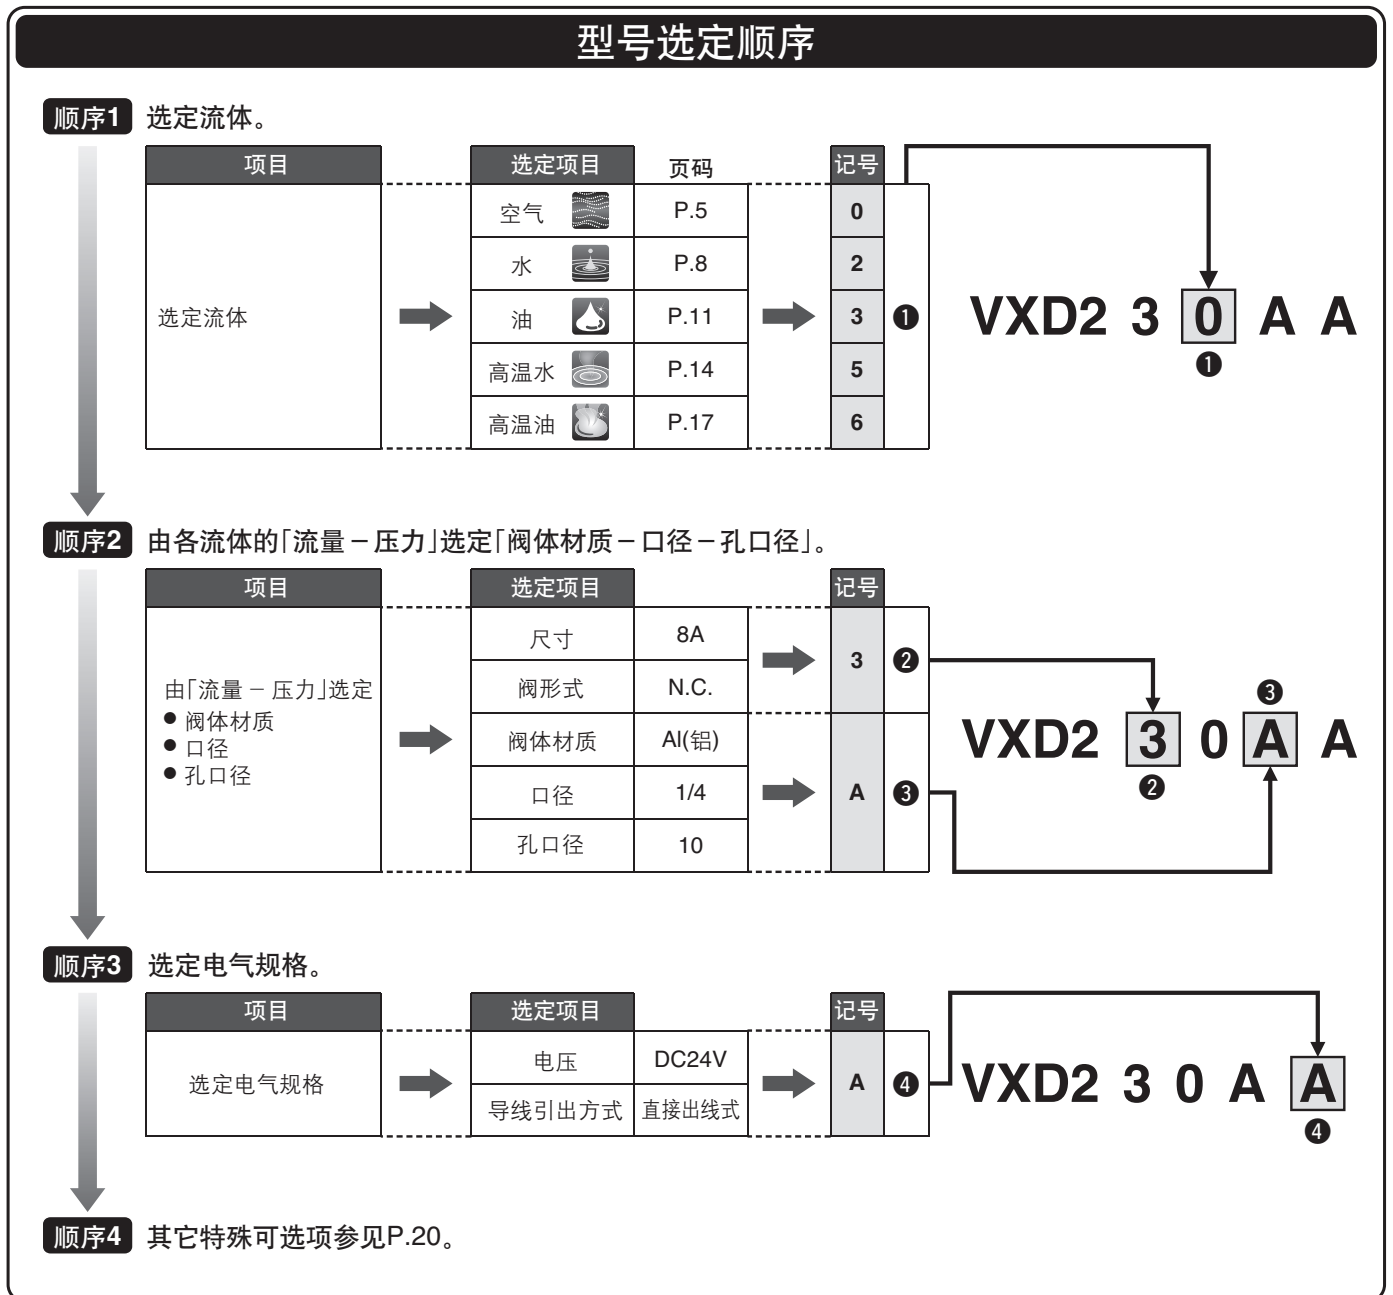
型号选定顺序

顺序1 选定流体。

| 项目 | 选定项目 | 页码 | 记号 |
|---|---|---|---|
| 选定流体 | 空气 | P.5 | 0 |
| | 水 | P.8 | 2 |
| | 油 | P.11 | 3 |
| | 高温水 | P.14 | 5 |
| | 高温油 | P.17 | 6 |

❶

VXD2 3 0 A A
❶

顺序2 由各流体的「流量－压力」选定「阀体材质－口径－孔口径」。

| 项目 | 选定项目 | | 记号 |
|---|---|---|---|
| 由「流量 － 压力」选定 ● 阀体材质 ● 口径 ● 孔口径 | 尺寸 | 8A | 3 ❷ |
| | 阀形式 | N.C. | |
| | 阀体材质 | Al(铝) | A ❸ |
| | 口径 | 1/4 | |
| | 孔口径 | 10 | |

❸
VXD2 3 0 A A
❷

顺序3 选定电气规格。

| 项目 | 选定项目 | | 记号 |
|---|---|---|---|
| 选定电气规格 | 电压 | DC24V | A ❹ |
| | 导线引出方式 | 直接出线式 | |

VXD2 3 0 A A
❹

顺序4 其它特殊可选项参见P.20。